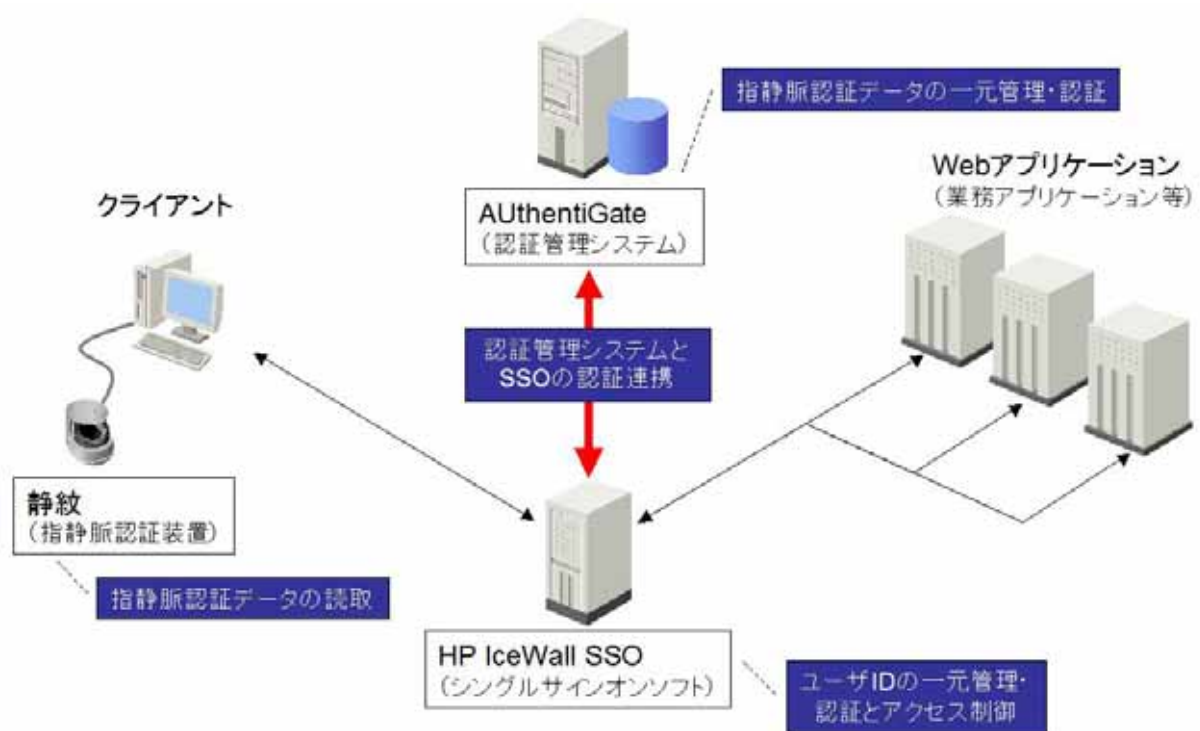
指静脈認証データの一元管理・認証

AUthentiGate
（認証管理システム）

クライアント

Webアプリケーション
（業務アプリケーション等）

認証管理システムと
SSOの認証連携

静紋
（指静脈認証装置）

指静脈認証データの読取

HP IceWall SSO
（シングルサインオンソフト）

ユーザIDの一元管理・
認証とアクセス制御